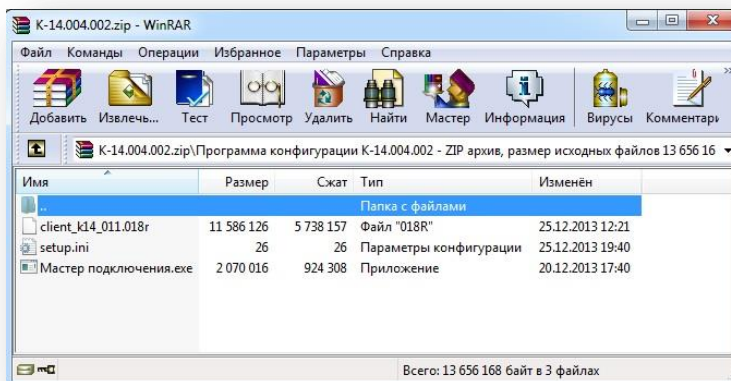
K-14.004.002.zip - WinRAR

Файл Команды Операции Избранное Параметры Справка

Добавить Извлечь... Тест Просмотр Удалить Найти Мастер Информация Вирусы Комментарі

K-14.004.002.zip\Программа конфигурации K-14.004.002 - ZIP архив, размер исходных файлов 13 656 16

| Имя | Размер | Сжат | Тип | Изменён |
|---|---|---|---|---|
| .. | | | Папка с файлами | |
| client_k14_011.018r | 11 586 126 | 5 738 157 | Файл "018R" | 25.12.2013 12:21 |
| setup.ini | 26 | 26 | Параметры конфигурации | 25.12.2013 19:40 |
| Мастер подключения.exe | 2 070 016 | 924 308 | Приложение | 20.12.2013 17:40 |

Всего: 13 656 168 байт в 3 файлах